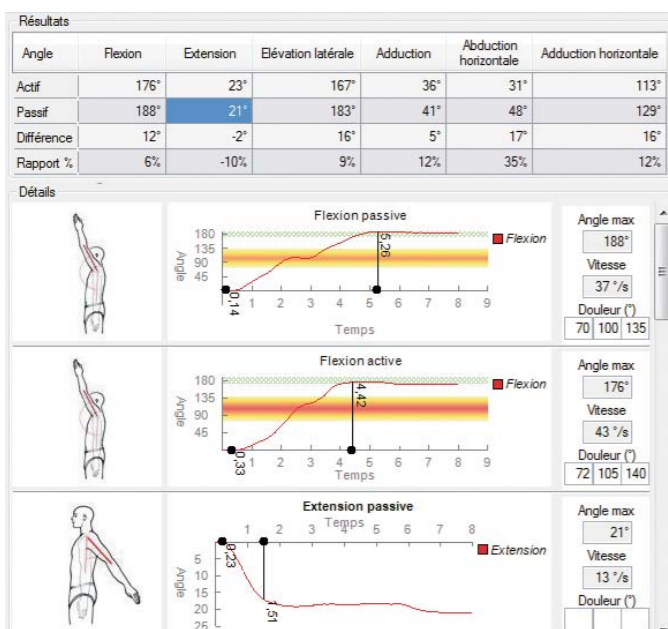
Résultats

| Angle | Flexion | Extension | Elévation latérale | Adduction | Abduction horizontale | Adduction horizontale |
|---|---|---|---|---|---|---|
| Actif | 176° | 23° | 167° | 36° | 31° | 113° |
| Passif | 188° | 21° | 183° | 41° | 48° | 129° |
| Différence | 12° | -2° | 16° | 5° | 17° | 16° |
| Rapport % | 6% | -10% | 9% | 12% | 35% | 12% |

Détails

Flexion passive
180
135
90
45
Angle
0,14
5,26
1 2 3 4 5 6 7 8 9
Temps
Flexion

Angle max
188°
Vitesse
37 °/s
Douleur (°)
70 100 135

Flexion active
180
135
90
45
Angle
0,33
4,42
1 2 3 4 5 6 7 8 9
Temps
Flexion

Angle max
176°
Vitesse
43 °/s
Douleur (°)
72 105 140

Extension passive
1 2 3 4 5 6 7 8
Temps
5
10
15
20
25
Angle
0,23
1,51
Extension

Angle max
21°
Vitesse
13 °/s
Douleur (°)